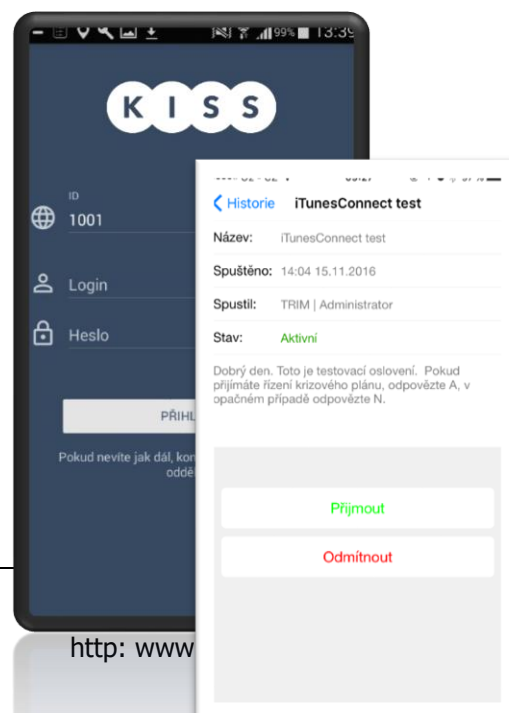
99% 13:39

K I S S

ID
1001

Login

Heslo

PŘIHL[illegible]

Pokud nevíte jak dál, kon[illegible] odděl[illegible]

Historie iTunesConnect test

Název: iTunesConnect test

Spuštěno: 14:04 15.11.2016

Spustil: TRIM | Administrator

Stav: Aktivní

Dobrý den. Toto je testovací oslovení. Pokud přijímáte řízení krizového plánu, odpovězte A, v opačném případě odpovězte N.

Přijmout

Odmítnout

http: www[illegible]